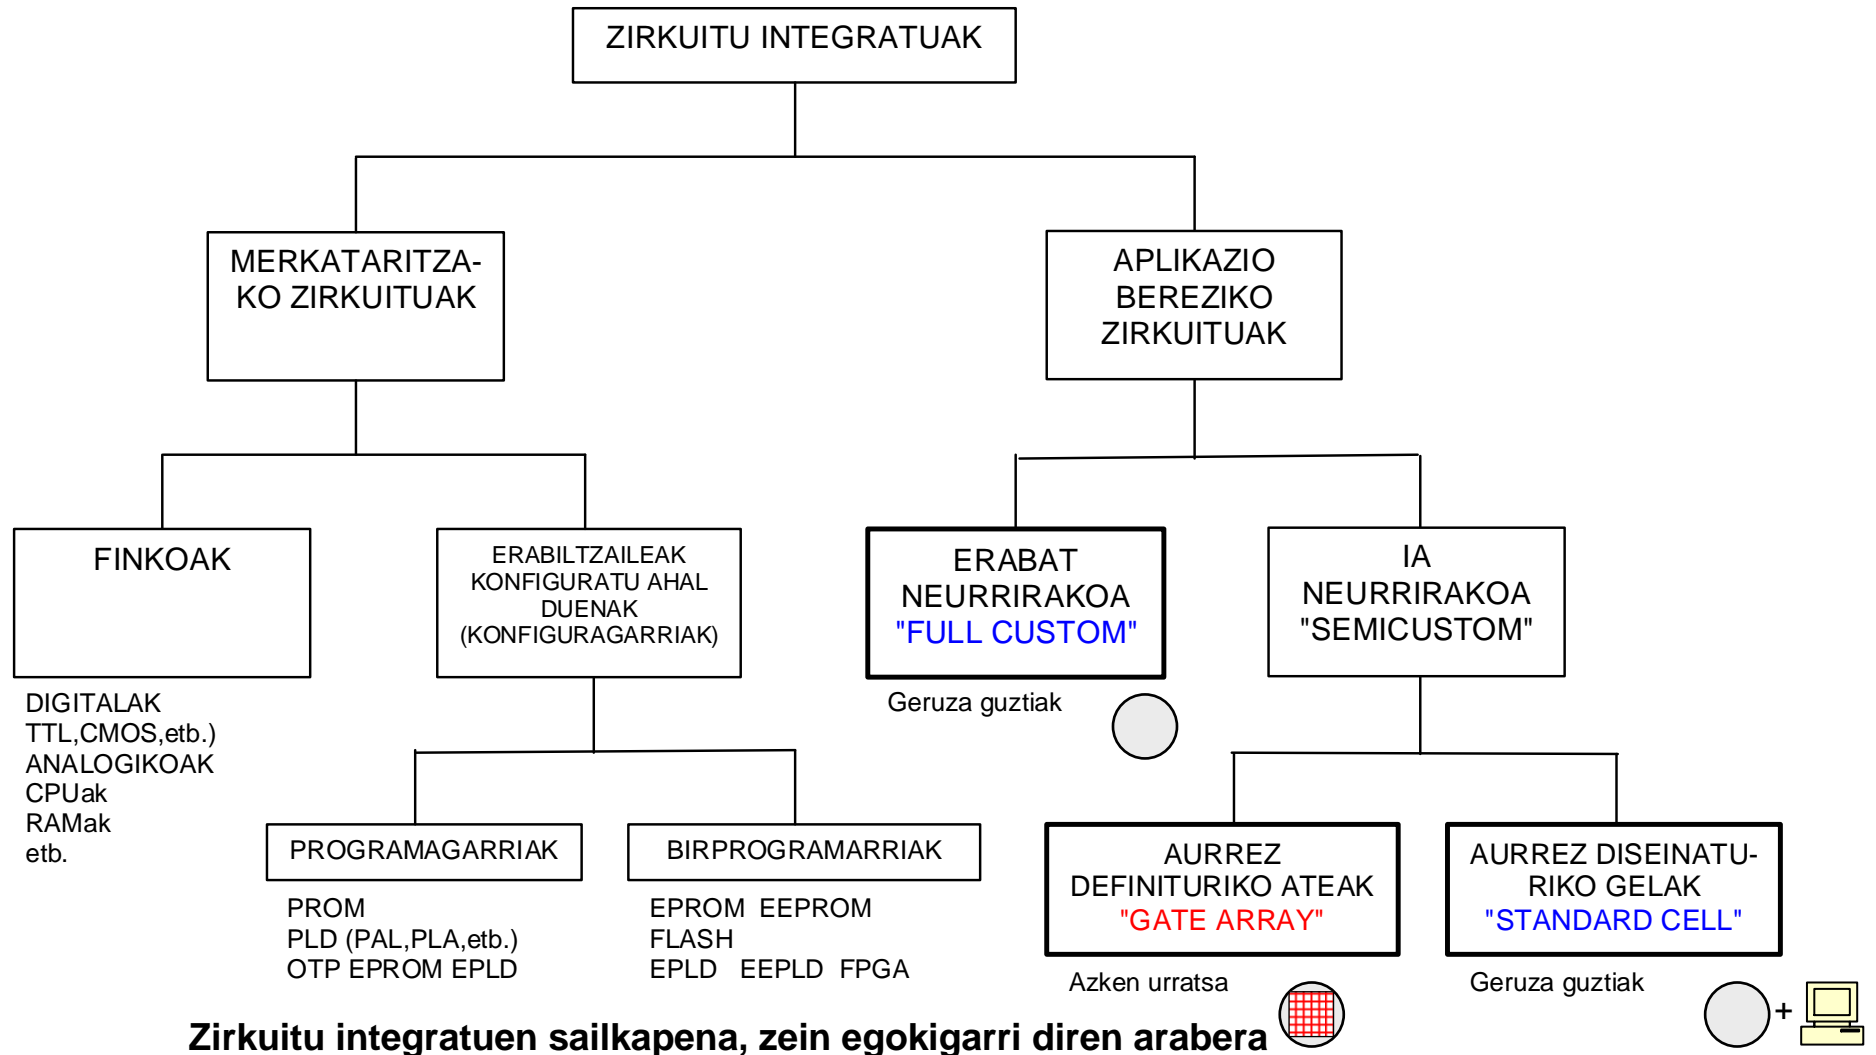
ZIRKUITU INTEGRATUAK

MERKATARITZAKO ZIRKUITUAK

APLIKAZIO BEREZIKO ZIRKUITUAK

FINKOAK

DIGITALAK
TTL,CMOS,etb.)
ANALOGIKOAK
CPUak
RAMak
etb.

ERABILTZAILEAK KONFIGURATU AHAL DUENAK (KONFIGURAGARRIAK)

PROGRAMAGARRIAK

PROM
PLD (PAL,PLA,etb.)
OTP EPROM EPLD

BIRPROGRAMARRIAK

EPROM EEPROM
FLASH
EPLD EEPLD FPGA

ERABAT NEURRIRAKOA "FULL CUSTOM"

Geruza guztiak

IA NEURRIRAKOA "SEMICUSTOM"

AURREZ DEFINITURIKO ATEAK "GATE ARRAY"

Azken urratsa

AURREZ DISEINATURIKO GELAK "STANDARD CELL"

Geruza guztiak

+

Zirkuitu integratuen sailkapena, zein egokigarri diren arabera